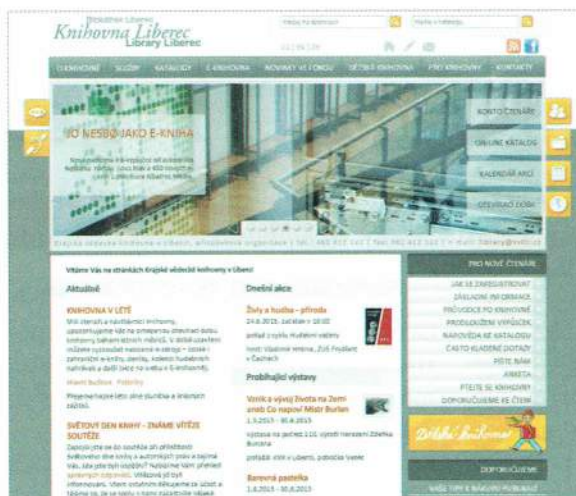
Knihovna Liberec
Library Liberec

O KNIHOVNĚ SLUŽBY KATALOGY E-KNIHOVNA NOVINKY VE FONDU DĚTSKÁ KNIHOVNA PRO KNIHOVNY KONTAKTY

JO NESBØ JAKO E-KNIHA

KONTO ČTENÁŘE
ONLINE KATALOG
KALENDÁŘ AKCÍ
OTEVÍRACÍ DOBA

Vítáme Vás na stránkách Krajské vědecké knihovny v Liberci

Aktuálně

KNIHOVNA V LÉTĚ

SVĚTOVÝ DEN KNIHY – ZNÁME VÍTĚZE SOUTĚŽE

Dnešní akce:

Živly a hudba – příroda

Probíhající výstavy

Barevná pastelka

PRO NOVÉ ČTENÁŘE
JAK SE ZAREGISTROVAT
ZÁKLADNÍ INFORMACE
PRŮVODCE PO KNIHOVNĚ
PRODLOUŽENÍ VÝPŮJČEK
NÁPOVĚDA KE KATALOGU
ČASTO KLADENÉ DOTAZY
PIŠTE NÁM
ANKETA
PŘEJTE SI KNIHOVNU
DOPORUČUJEME KE ČTENÍ

Dětská knihovna

DOPORUČUJEME
VAŠE TIPY K NÁKUPU PUBLIKACÍ